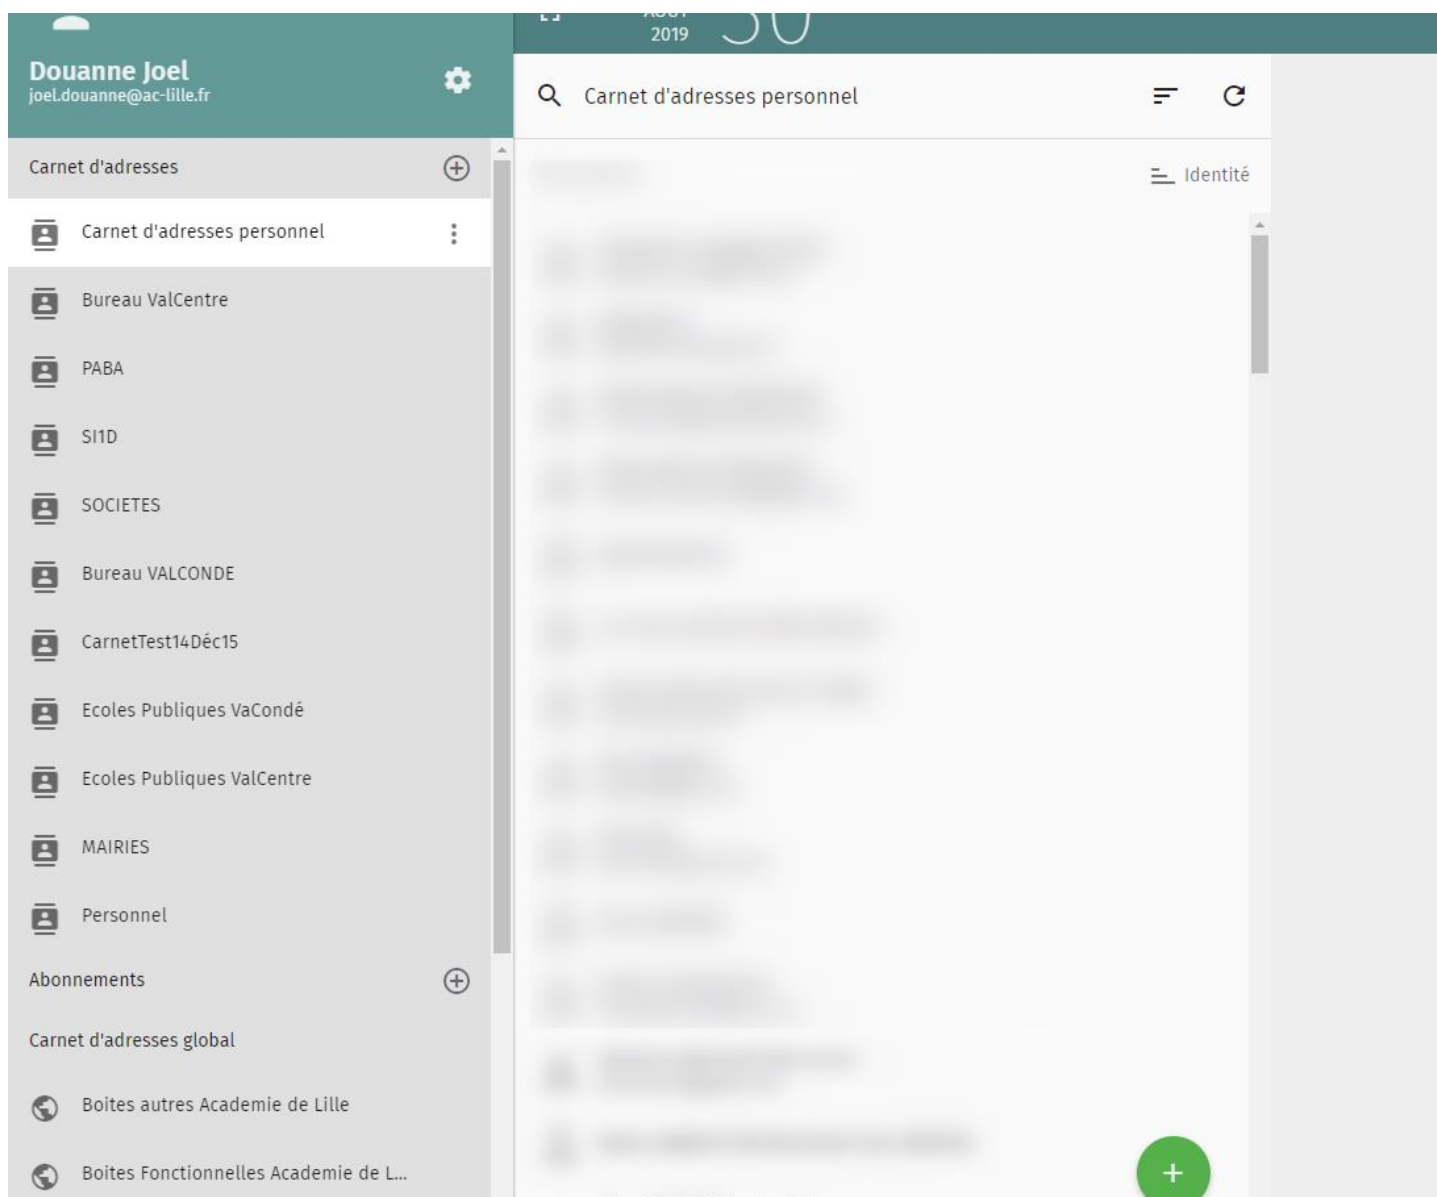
2019

Douanne Joel
joel.douanne@ac-lille.fr

Carnet d'adresses personnel

Carnet d'adresses

Carnet d'adresses personnel

Bureau ValCentre

PABA

SI1D

SOCIETES

Bureau VALCONDE

CarnetTest14Déc15

Ecoles Publiques VaCondé

Ecoles Publiques ValCentre

MAIRIES

Personnel

Abonnements

Carnet d'adresses global

Boites autres Academie de Lille

Boites Fonctionnelles Academie de L...

Identité

+